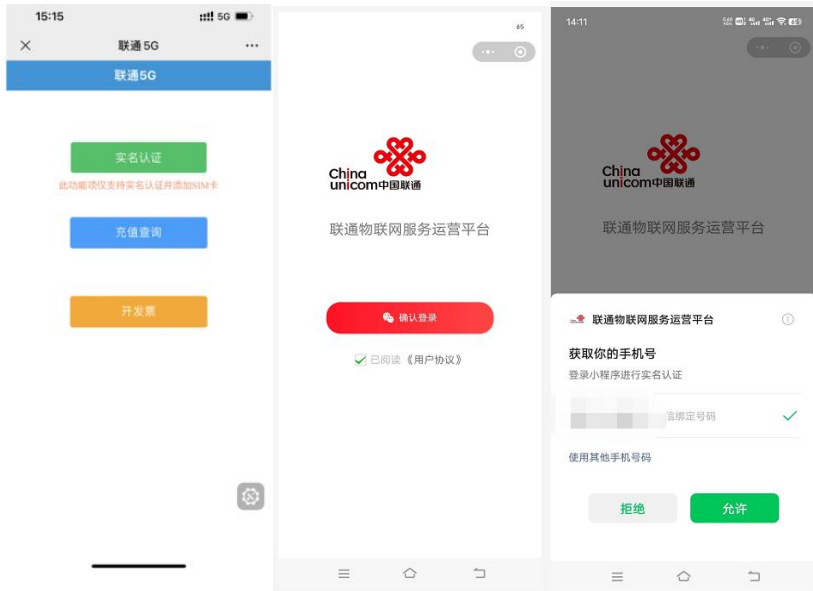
15:15
5G
联通 5G
联通5G
实名认证
此功能项仅支持实名认证并添加SIM卡
充值查询
开发票

65
China unicom中国联通
联通物联网服务运营平台
确认登录
已阅读《用户协议》

14:11
China unicom中国联通
联通物联网服务运营平台
联通物联网服务运营平台
获取你的手机号
登录小程序进行实名认证
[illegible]信绑定号码
使用其他手机号码
拒绝
允许